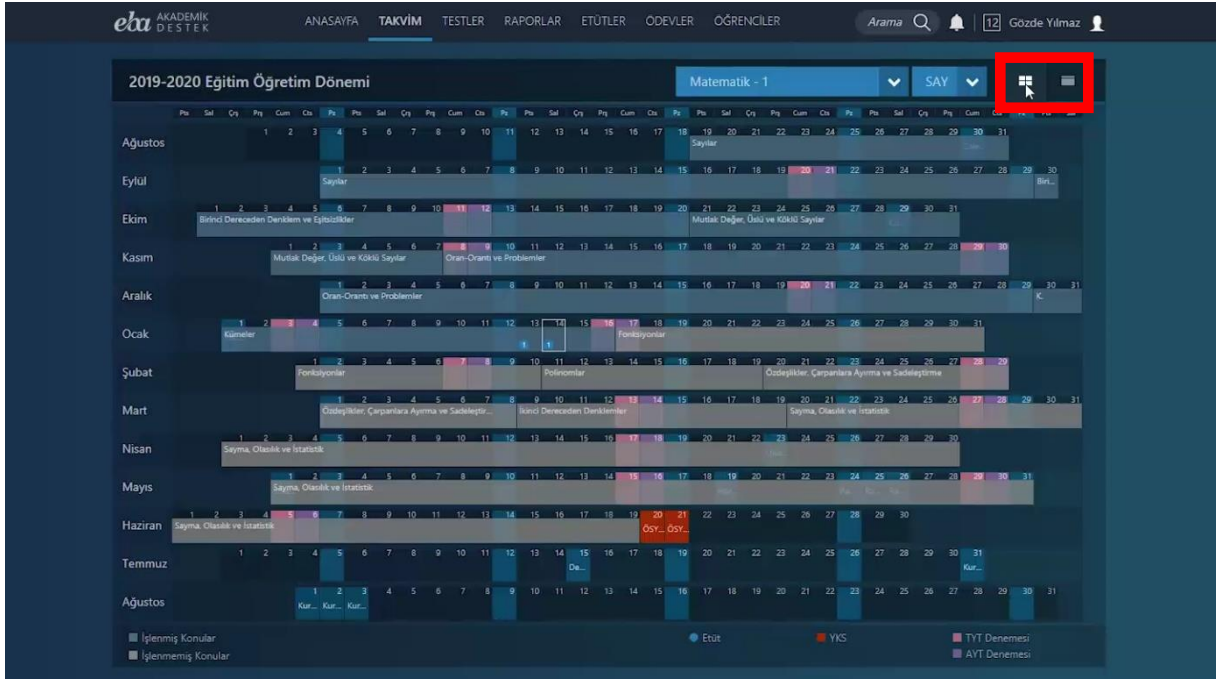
eba AKADEMİK DESTEK

ANASAYFA TAKVİM TESTLER RAPORLAR ETÜTLER ÖDEVLER ÖĞRENCİLER

Arama

12 Gözde Yılmaz

2019-2020 Eğitim Öğretim Dönemi

Matematik - 1

SAY

Pts Sal Çrş Prş Cum Cts Pz Pts Sal Çrş Prş Cum Cts Pz Pts Sal Çrş Prş Cum Cts Pz Pts Sal Çrş Prş Cum Cts Pz Pts Sal Çrş Prş Cum Cts Pz Pts Sal

Ağustos 1 2 3 4 5 6 7 8 9 10 11 12 13 14 15 16 17 18 19 20 21 22 23 24 25 26 27 28 29 30 31
Sayılar

Eylül 1 2 3 4 5 6 7 8 9 10 11 12 13 14 15 16 17 18 19 20 21 22 23 24 25 26 27 28 29 30
Sayılar
Biri...

Ekim 1 2 3 4 5 6 7 8 9 10 11 12 13 14 15 16 17 18 19 20 21 22 23 24 25 26 27 28 29 30 31
Birinci Dereceden Denklem ve Eşitsizlikler
Mutlak Değer, Üslü ve Köklü Sayılar

Kasım 1 2 3 4 5 6 7 8 9 10 11 12 13 14 15 16 17 18 19 20 21 22 23 24 25 26 27 28 29 30
Mutlak Değer, Üslü ve Köklü Sayılar
Oran-Orantı ve Problemler

Aralık 1 2 3 4 5 6 7 8 9 10 11 12 13 14 15 16 17 18 19 20 21 22 23 24 25 26 27 28 29 30 31
Oran-Orantı ve Problemler
K.

Ocak 1 2 3 4 5 6 7 8 9 10 11 12 13 14 15 16 17 18 19 20 21 22 23 24 25 26 27 28 29 30 31
Kümeler
1 1
Fonksiyonlar

Şubat 1 2 3 4 5 6 7 8 9 10 11 12 13 14 15 16 17 18 19 20 21 22 23 24 25 26 27 28 29
Fonksiyonlar
Polinomlar
Özdeşlikler, Çarpanlara Ayırma ve Sadeleştirme

Mart 1 2 3 4 5 6 7 8 9 10 11 12 13 14 15 16 17 18 19 20 21 22 23 24 25 26 27 28 29 30 31
Özdeşlikler, Çarpanlara Ayırma ve Sadeleştir...
İkinci Dereceden Denklemler
Sayma, Olasılık ve İstatistik

Nisan 1 2 3 4 5 6 7 8 9 10 11 12 13 14 15 16 17 18 19 20 21 22 23 24 25 26 27 28 29 30
Sayma, Olasılık ve İstatistik

Mayıs 1 2 3 4 5 6 7 8 9 10 11 12 13 14 15 16 17 18 19 20 21 22 23 24 25 26 27 28 29 30 31
Sayma, Olasılık ve İstatistik

Haziran 1 2 3 4 5 6 7 8 9 10 11 12 13 14 15 16 17 18 19 20 21 22 23 24 25 26 27 28 29 30
Sayma, Olasılık ve İstatistik
ÖSY... ÖSY...

Temmuz 1 2 3 4 5 6 7 8 9 10 11 12 13 14 15 16 17 18 19 20 21 22 23 24 25 26 27 28 29 30 31
De...
Kur...

Ağustos 1 2 3 4 5 6 7 8 9 10 11 12 13 14 15 16 17 18 19 20 21 22 23 24 25 26 27 28 29 30 31
Kur... Kur... Kur...

İşlenmiş Konular
İşlenmemiş Konular
Etüt
YKS
TYT Denemesi
AYT Denemesi